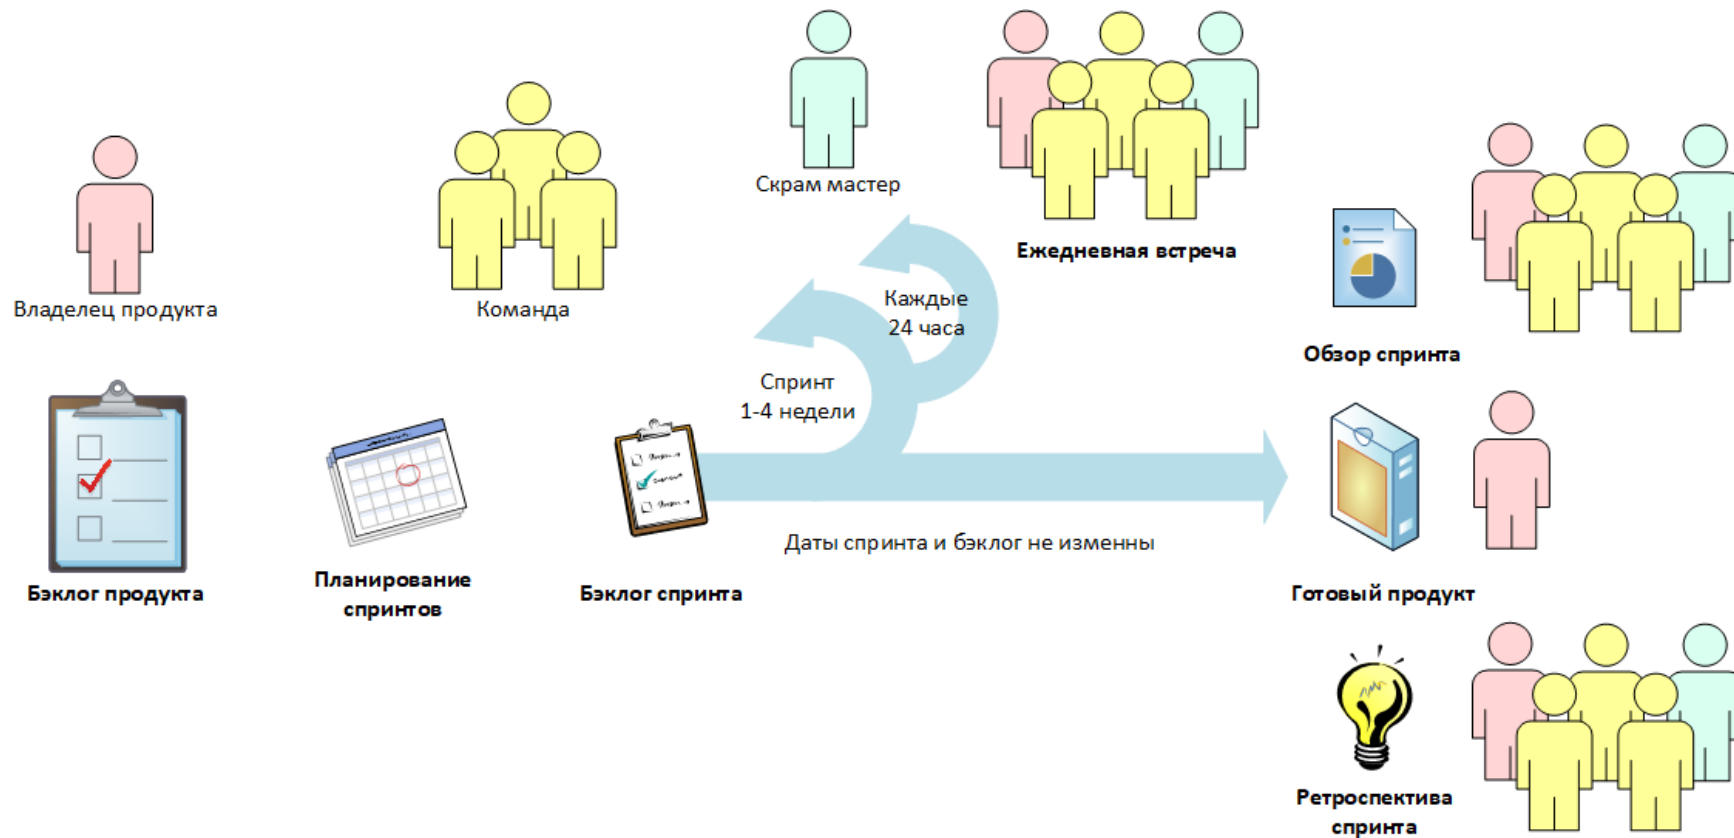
Скрам мастер

Ежедневная встреча

Владелец продукта

Команда

Каждые 24 часа

Обзор спринта

Спринт 1-4 недели

Бэклог продукта

Планирование спринтов

Бэклог спринта

Даты спринта и бэклог не изменны

Готовый продукт

Ретроспектива спринта